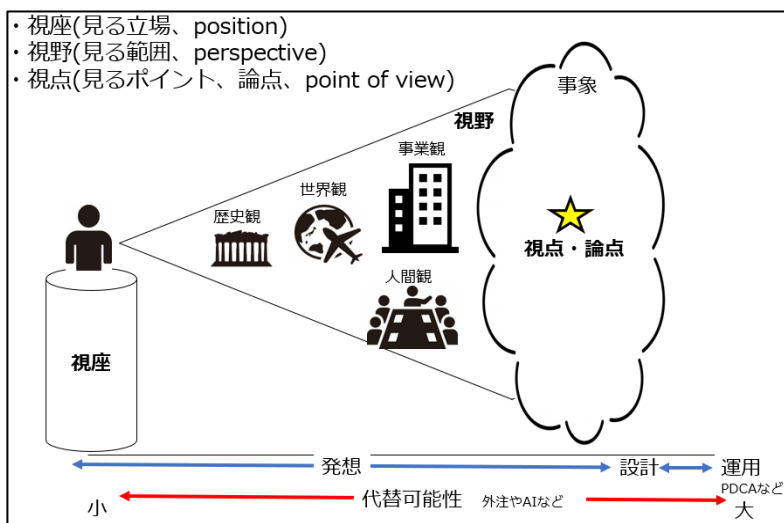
・視座(見る立場、position)
・視野(見る範囲、perspective)
・視点(見るポイント、論点、point of view)

事象

視野

事業観

世界観

歴史観

視点・論点

人間観

視座

発想

設計

運用

PDCAなど

代替可能性

外注やAIなど

小

大